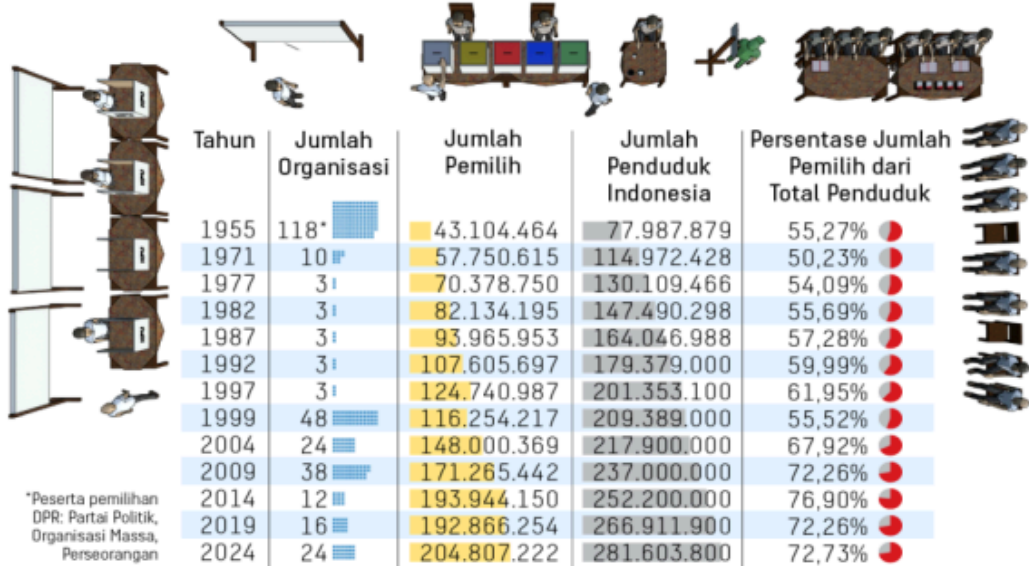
| Tahun | Jumlah Organisasi | Jumlah Pemilih | Jumlah Penduduk Indonesia | Persentase Jumlah Pemilih dari Total Penduduk |
|---|---|---|---|---|
| 1955 | 118* | 43.104.464 | 77.987.879 | 55,27% |
| 1971 | 10 | 57.750.615 | 114.972.428 | 50,23% |
| 1977 | 3 | 70.378.750 | 130.109.466 | 54,09% |
| 1982 | 3 | 82.134.195 | 147.490.298 | 55,69% |
| 1987 | 3 | 93.965.953 | 164.046.988 | 57,28% |
| 1992 | 3 | 107.605.697 | 179.379.000 | 59,99% |
| 1997 | 3 | 124.740.987 | 201.353.100 | 61,95% |
| 1999 | 48 | 116.254.217 | 209.389.000 | 55,52% |
| 2004 | 24 | 148.000.369 | 217.900.000 | 67,92% |
| 2009 | 38 | 171.265.442 | 237.000.000 | 72,26% |
| 2014 | 12 | 193.944.150 | 252.200.000 | 76,90% |
| 2019 | 16 | 192.866.254 | 266.911.900 | 72,26% |
| 2024 | 24 | 204.807.222 | 281.603.800 | 72,73% |

*Peserta pemilihan DPR: Partai Politik, Organisasi Massa, Perseorangan